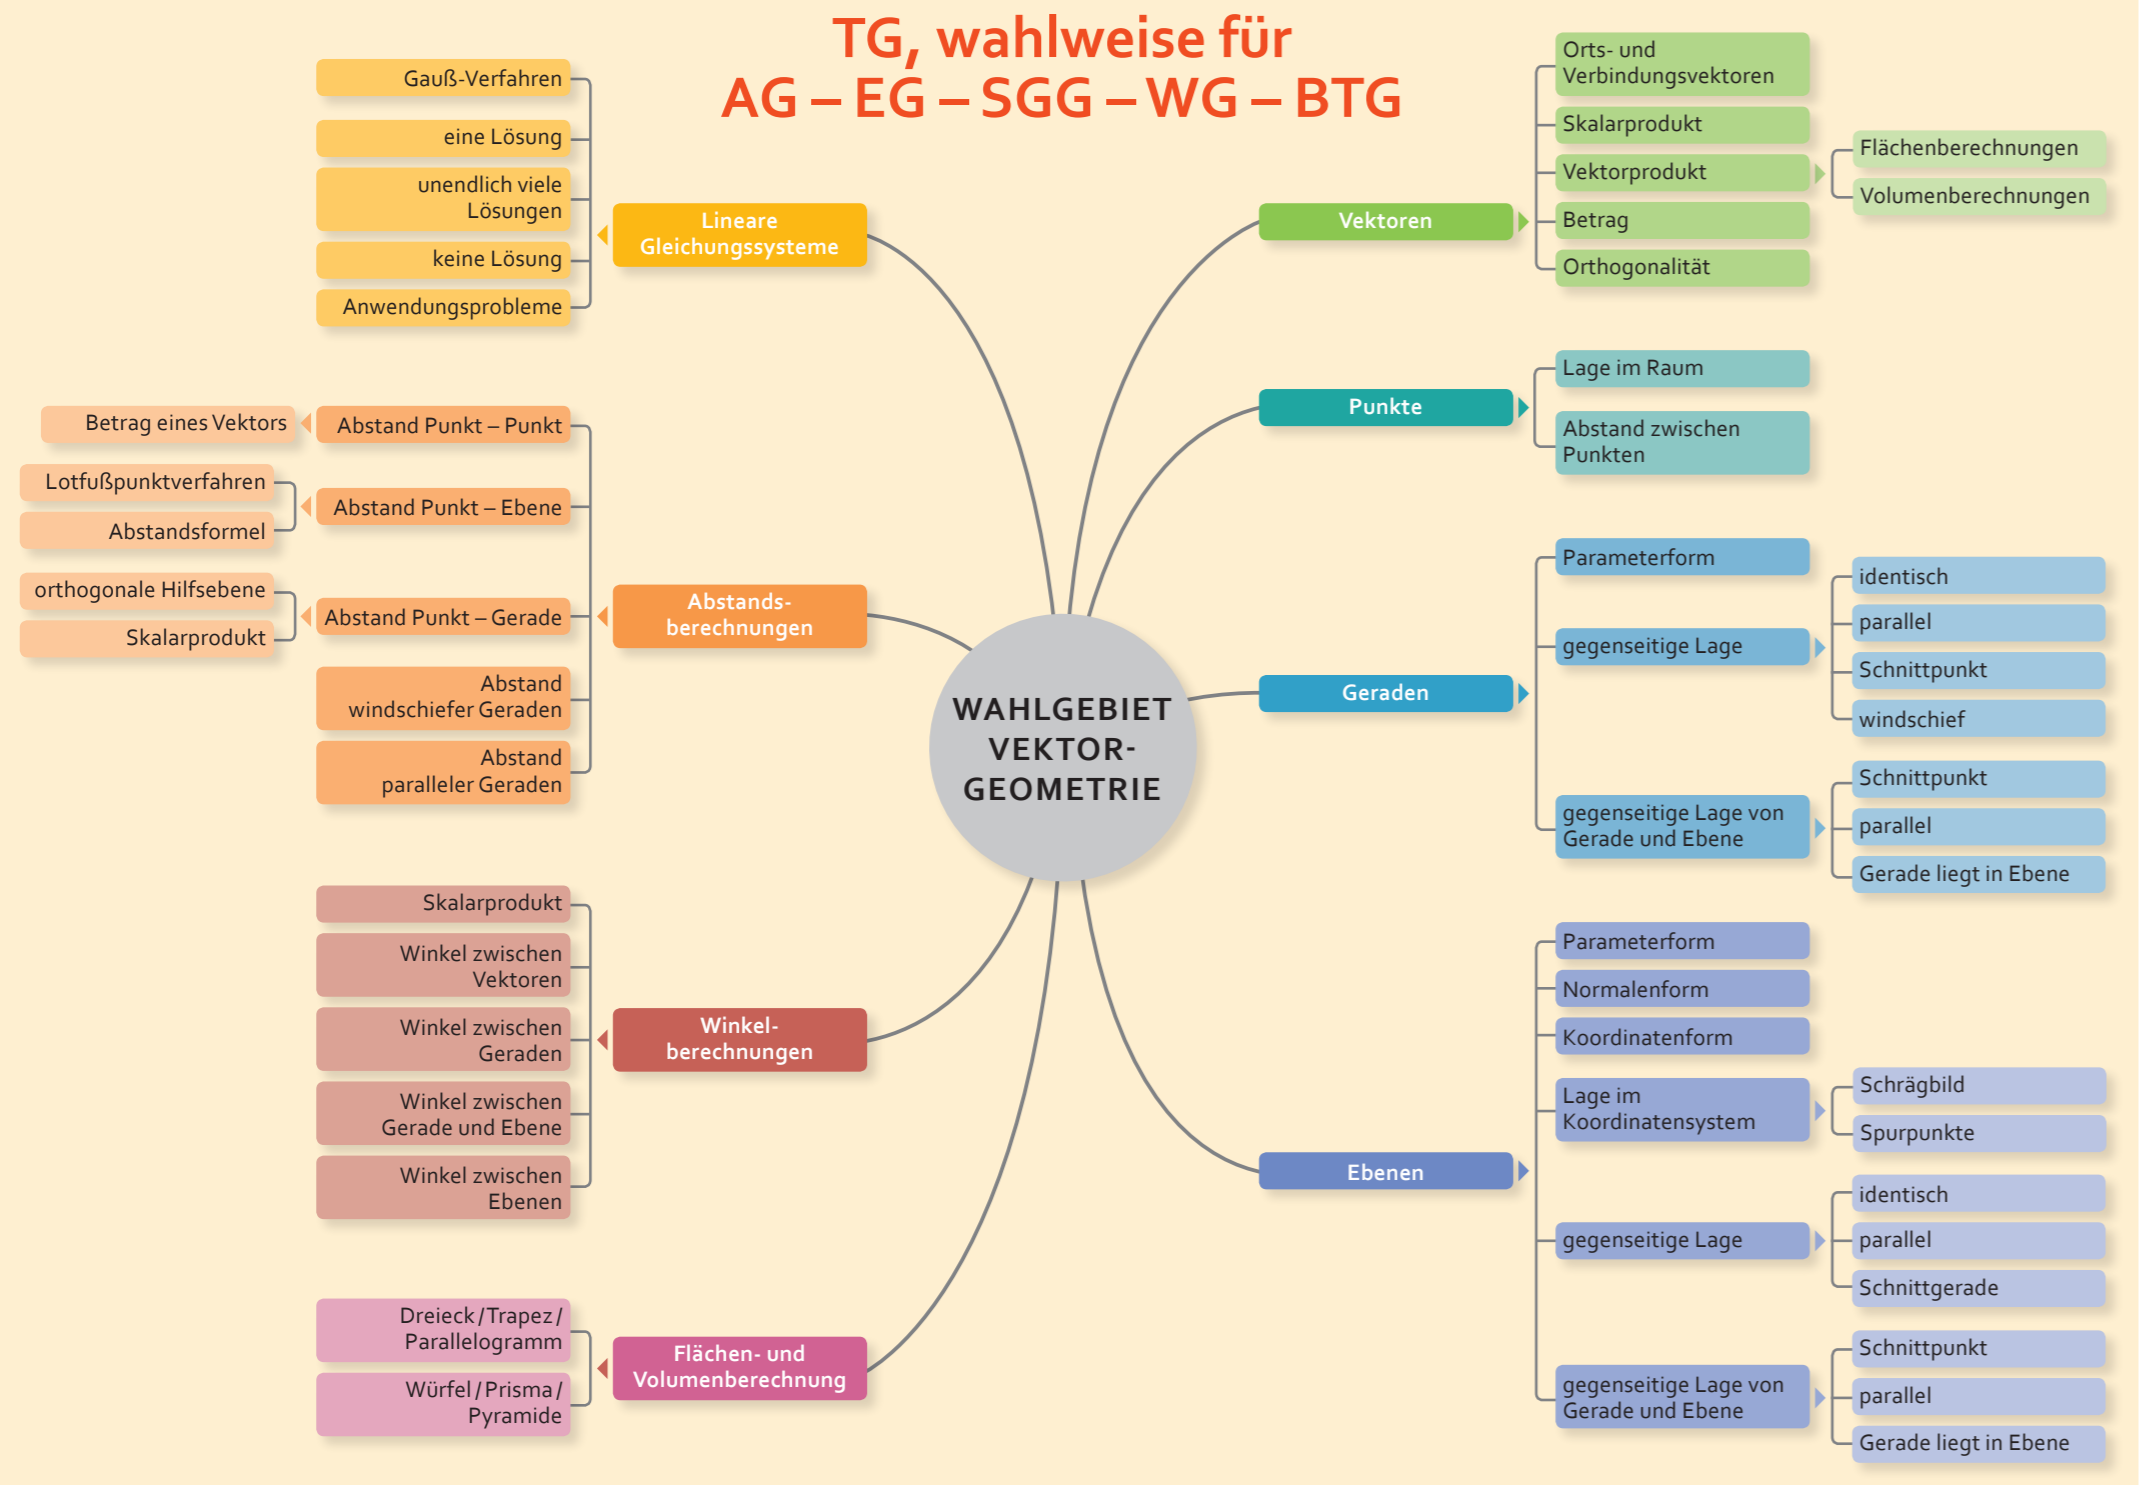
TG, wahlweise für
AG – EG – SGG – WG – BTG

WAHLGEBIET VEKTOR-GEOMETRIE

Lineare Gleichungssysteme

Gauß-Verfahren

eine Lösung

unendlich viele Lösungen

keine Lösung

Anwendungsprobleme

Abstands-berechnungen

Abstand Punkt – Punkt

Betrag eines Vektors

Abstand Punkt – Ebene

Lotfußpunktverfahren

Abstandsformel

Abstand Punkt – Gerade

orthogonale Hilfsebene

Skalarprodukt

Abstand windschiefer Geraden

Abstand paralleler Geraden

Winkel-berechnungen

Skalarprodukt

Winkel zwischen Vektoren

Winkel zwischen Geraden

Winkel zwischen Gerade und Ebene

Winkel zwischen Ebenen

Flächen- und Volumenberechnung

Dreieck / Trapez / Parallelogramm

Würfel / Prisma / Pyramide

Vektoren

Orts- und Verbindungsvektoren

Skalarprodukt

Vektorprodukt

Flächenberechnungen

Volumenberechnungen

Betrag

Orthogonalität

Punkte

Lage im Raum

Abstand zwischen Punkten

Geraden

Parameterform

gegenseitige Lage

identisch

parallel

Schnittpunkt

windschief

gegenseitige Lage von Gerade und Ebene

Schnittpunkt

parallel

Gerade liegt in Ebene

Ebenen

Parameterform

Normalenform

Koordinatenform

Lage im Koordinatensystem

Schrägbild

Spurpunkte

gegenseitige Lage

identisch

parallel

Schnittgerade

gegenseitige Lage von Gerade und Ebene

Schnittpunkt

parallel

Gerade liegt in Ebene